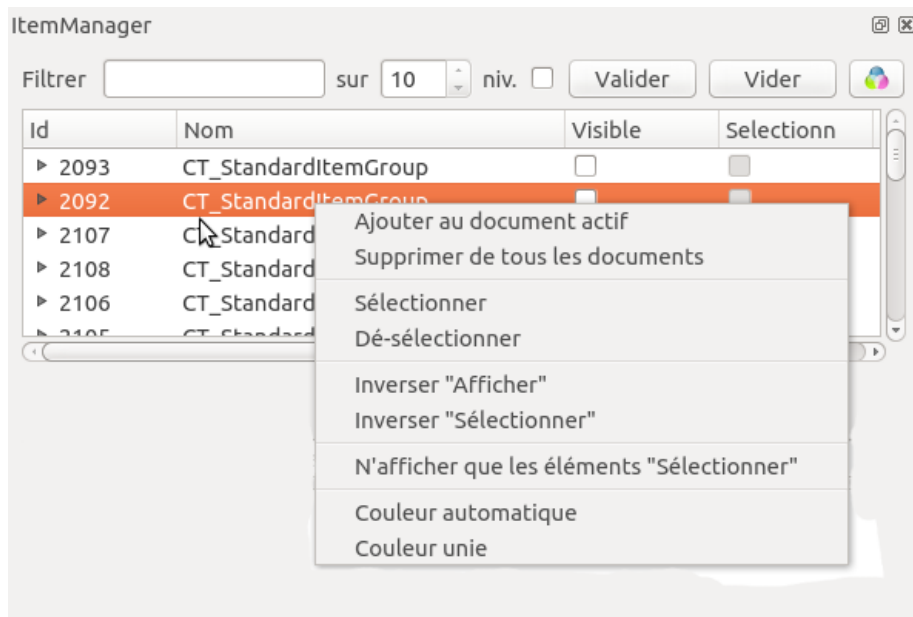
ItemManager

Filtrer sur 10 niv. Valider Vider

| Id | Nom | Visible | Selectionn |
|---|---|---|---|
| 2093 | CT_StandardItemGroup | | |
| 2092 | CT_StandardItemGroup | | |
| 2107 | CT_Standard | | |
| 2108 | CT_Standard | | |
| 2106 | CT_Standard | | |
| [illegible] | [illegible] | | |

Ajouter au document actif
Supprimer de tous les documents

Sélectionner
Dé-sélectionner

Inverser "Afficher"
Inverser "Sélectionner"

N'afficher que les éléments "Sélectionner"

Couleur automatique
Couleur unie